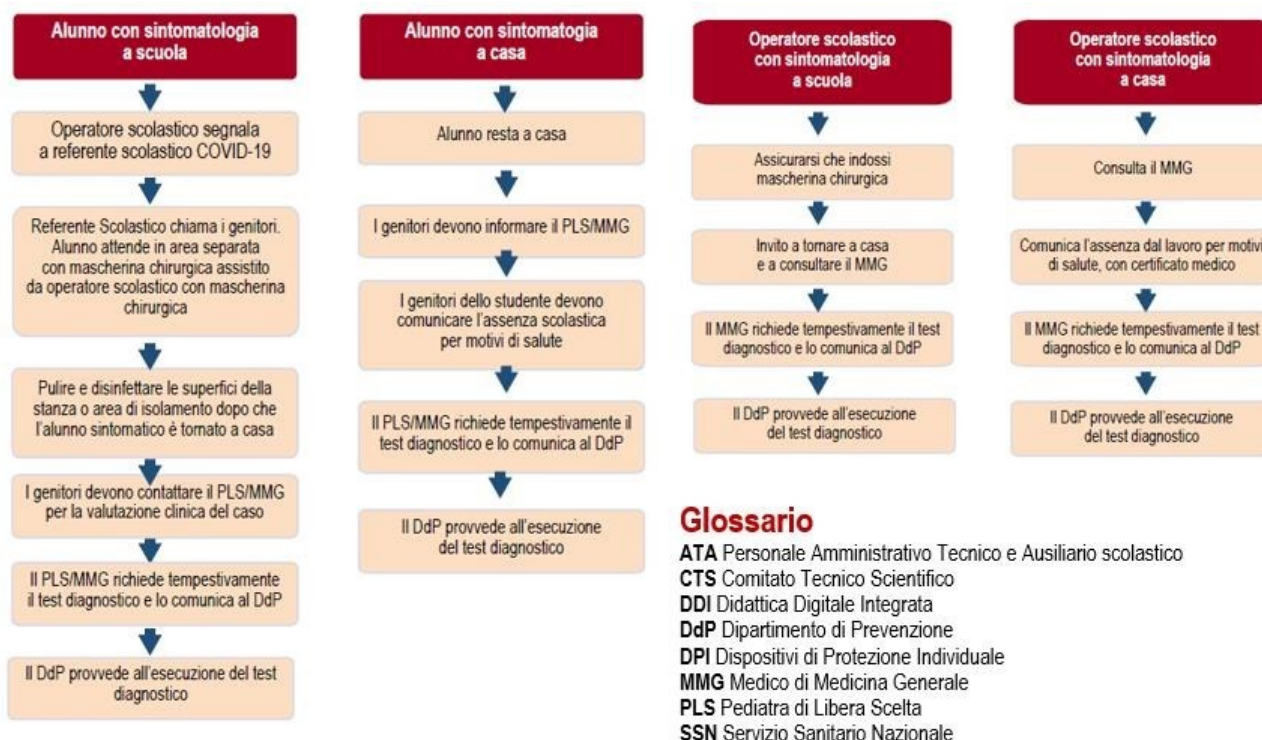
Alunno con sintomatologia a scuola

Operatore scolastico segnala a referente scolastico COVID-19

Referente Scolastico chiama i genitori. Alunno attende in area separata con mascherina chirurgica assistito da operatore scolastico con mascherina chirurgica

Pulire e disinfettare le superfici della stanza o area di isolamento dopo che l'alunno sintomatico è tornato a casa

I genitori devono contattare il PLS/MMG per la valutazione clinica del caso

Il PLS/MMG richiede tempestivamente il test diagnostico e lo comunica al DdP

Il DdP provvede all'esecuzione del test diagnostico

Alunno con sintomatogia a casa

Alunno resta a casa

I genitori devono informare il PLS/MMG

I genitori dello studente devono comunicare l'assenza scolastica per motivi di salute

Il PLS/MMG richiede tempestivamente il test diagnostico e lo comunica al DdP

Il DdP provvede all'esecuzione del test diagnostico

Operatore scolastico con sintomatologia a scuola

Assicurarsi che indossi mascherina chirurgica

Invito a tornare a casa e a consultare il MMG

Il MMG richiede tempestivamente il test diagnostico e lo comunica al DdP

Il DdP provvede all'esecuzione del test diagnostico

Operatore scolastico con sintomatologia a casa

Consulta il MMG

Comunica l'assenza dal lavoro per motivi di salute, con certificato medico

Il MMG richiede tempestivamente il test diagnostico e lo comunica al DdP

Il DdP provvede all'esecuzione del test diagnostico

Glossario
ATA Personale Amministrativo Tecnico e Ausiliario scolastico
CTS Comitato Tecnico Scientifico
DDI Didattica Digitale Integrata
DdP Dipartimento di Prevenzione
DPI Dispositivi di Protezione Individuale
MMG Medico di Medicina Generale
PLS Pediatra di Libera Scelta
SSN Servizio Sanitario Nazionale